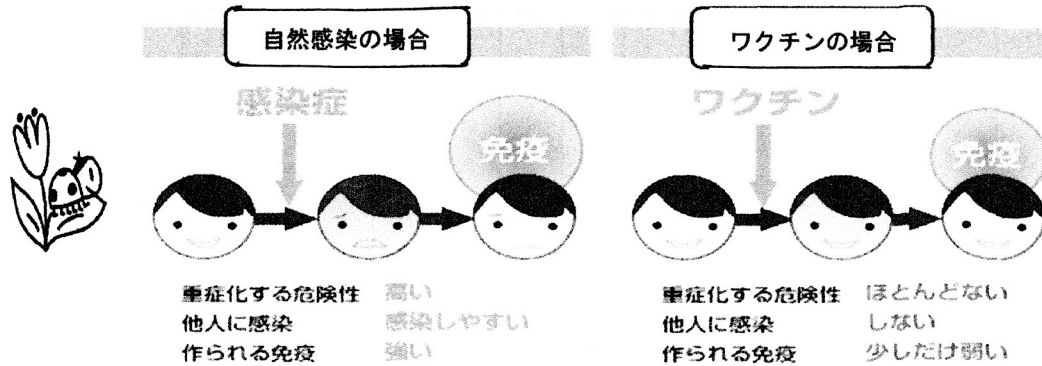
自然感染の場合

感染症

免疫

重症化する危険性　高い
他人に感染　感染しやすい
作られる免疫　強い

ワクチンの場合

ワクチン

免疫

重症化する危険性　ほとんどない
他人に感染　しない
作られる免疫　少しだけ弱い